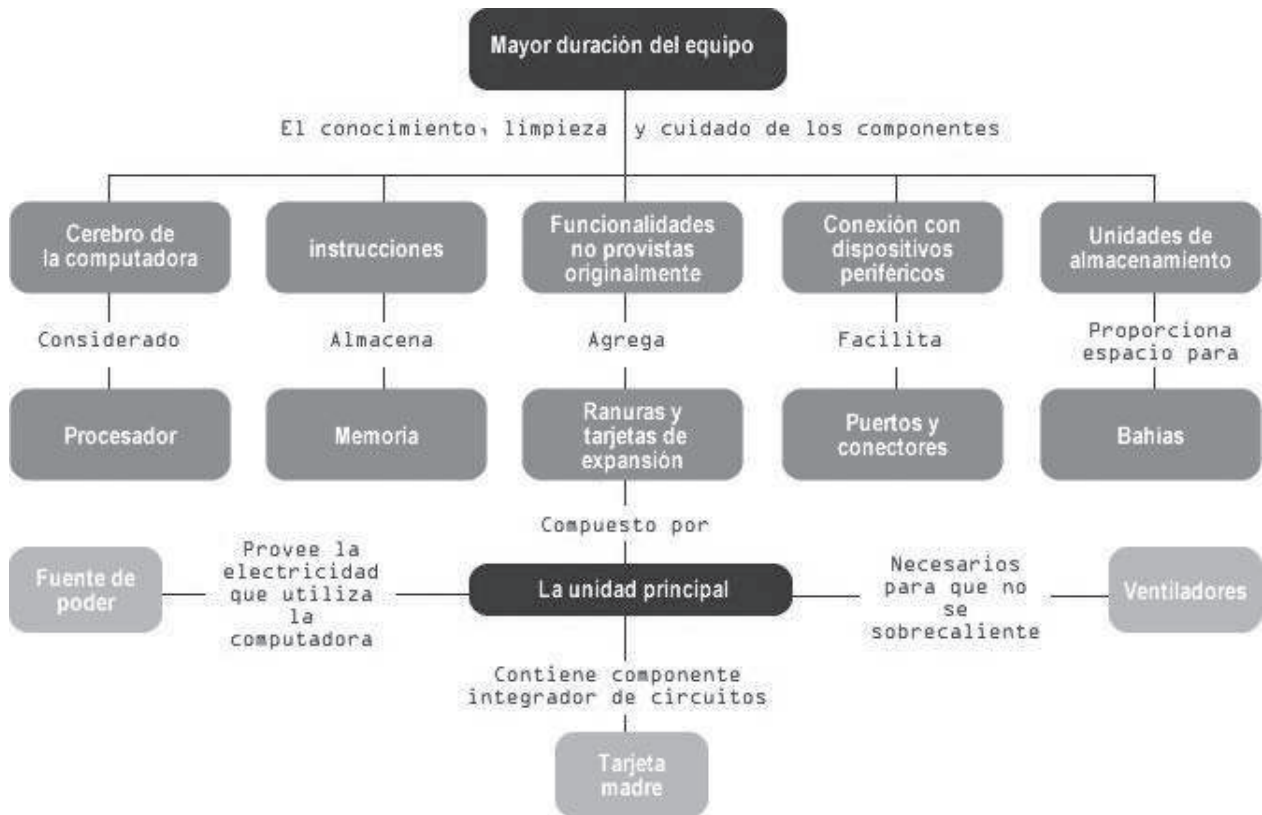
Mayor duración del equipo

El conocimiento, limpieza y cuidado de los componentes

Cerebro de la computadora

Considerado

Procesador

instrucciones

Almacena

Memoria

Funcionalidades no provistas originalmente

Agrega

Ranuras y tarjetas de expansión

Conexión con dispositivos periféricos

Facilita

Puertos y conectores

Unidades de almacenamiento

Proporciona espacio para

Bahias

Compuesto por

Fuente de poder

Provee la electricidad que utiliza la computadora

La unidad principal

Necesarios para que no se sobrecaliente

Ventiladores

Contiene componente integrador de circuitos

Tarjeta madre